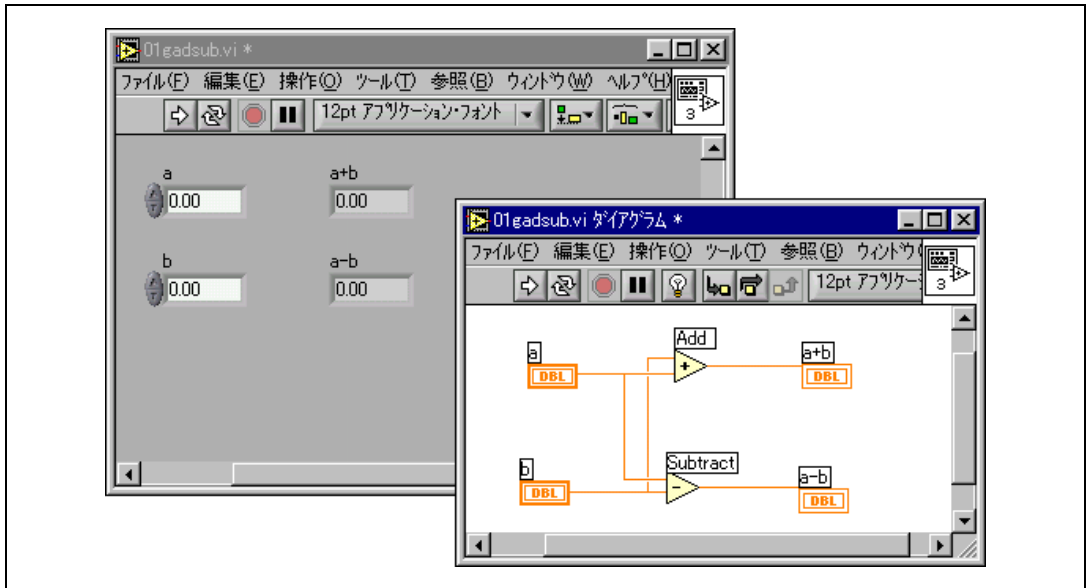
01gadsub.vi *

ファイル(F) 編集(E) 操作(O) ツール(T) 参照(B) ウィンドウ(W) ヘルプ(H)

12pt アプリケーション・フォント

3

a
0.00

a+b
0.00

b
0.00

a-b
0.00

01gadsub.vi ダイアグラム *

ファイル(F) 編集(E) 操作(O) ツール(T) 参照(B) ウィンドウ

12pt アプリケーシ

3

a
DBL

Add
+

a+b
DBL

b
DBL

Subtract
-

a-b
DBL